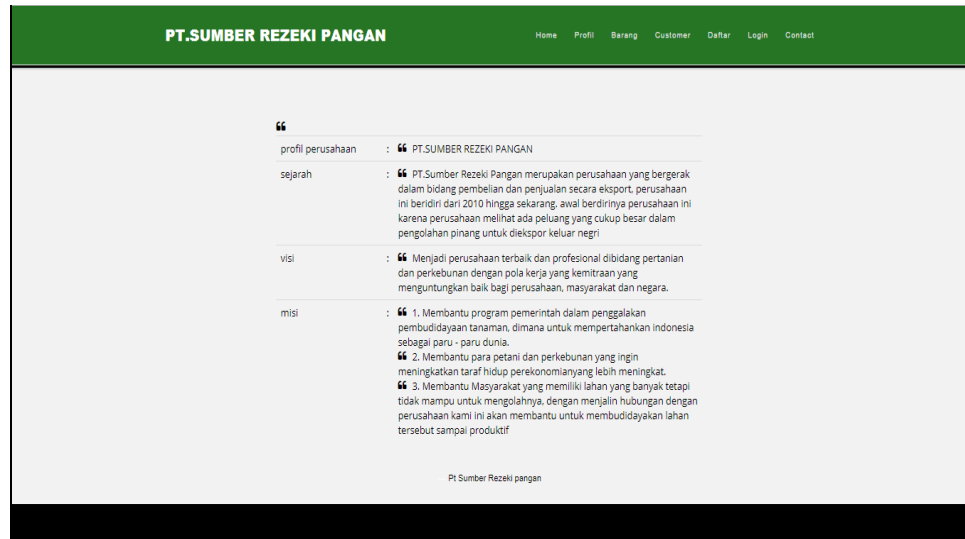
PT.SUMBER REZEKI PANGAN

Home Profil Barang Customer Daftar Login Contact

“

| | | |
|---|---|---|
| profil perusahaan | : | “ PT.SUMBER REZEKI PANGAN |
| sejarah | : | “ PT.Sumber Rezeki Pangan merupakan perusahaan yang bergerak dalam bidang pembelian dan penjualan secara eksport, perusahaan ini beridiri dari 2010 hingga sekarang. awal berdirinya perusahaan ini karena perusahaan melihat ada peluang yang cukup besar dalam pengolahan pinang untuk diekspor keluar negri |
| visi | : | “ Menjadi perusahaan terbaik dan profesional dibidang pertanian dan perkebunan dengan pola kerja yang kemitraan yang menguntungkan baik bagi perusahaan, masyarakat dan negara. |
| misi | : | “ 1. Membantu program pemerintah dalam penggalakan pembudidayaan tanaman, dimana untuk mempertahankan indonesia sebagai paru - paru dunia. “ 2. Membantu para petani dan perkebunan yang ingin meningkatkan taraf hidup perekonomianyang lebih meningkat. “ 3. Membantu Masyarakat yang memiliki lahan yang banyak tetapi tidak mampu untuk mengolahnya, dengan menjalin hubungan dengan perusahaan kami ini akan membantu untuk membudidayakan lahan tersebut sampai produktif |

Pt Sumber Rezeki pangan